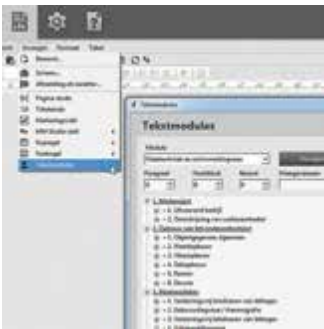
Bewerk
Openen...
Afbeelding als bestand...
Pagina details
Tekstvak
Handtekening
Kopregel
Voetregel
Tekstmodules

Tekstmodules

Tekstmodules
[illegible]
1. Omschrijving
2. Beschrijving van onderzoek
3. Algemene gegevens
4. Werkzaamheden